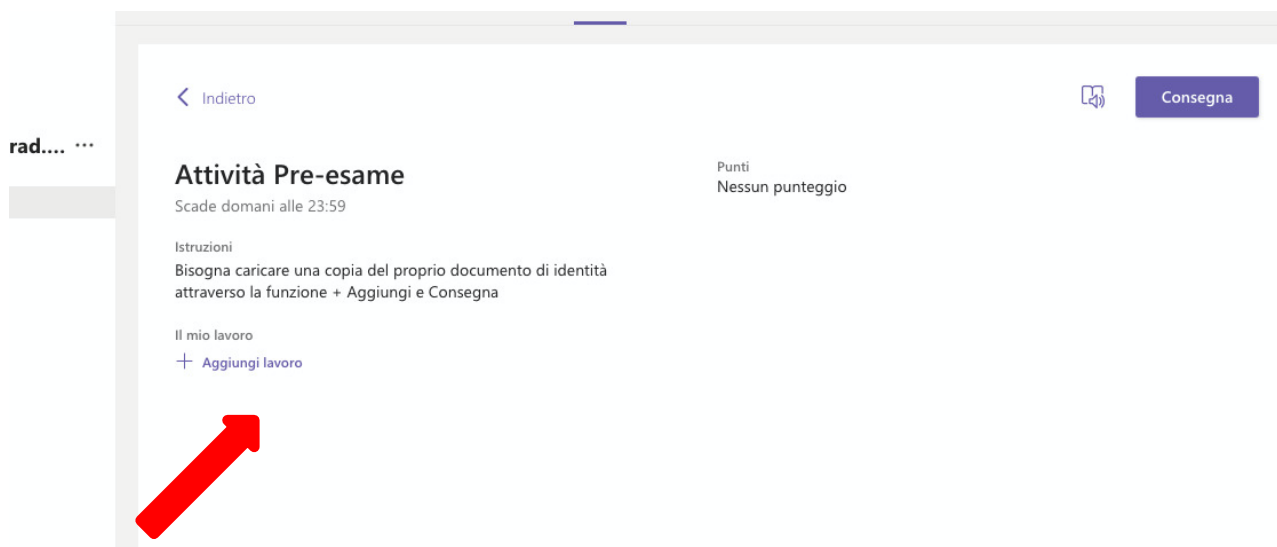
rad.... ···

< Indietro

Consegna

Attività Pre-esame
Scade domani alle 23:59

Punti
Nessun punteggio

Istruzioni
Bisogna caricare una copia del proprio documento di identità attraverso la funzione + Aggiungi e Consegna

Il mio lavoro
+ Aggiungi lavoro